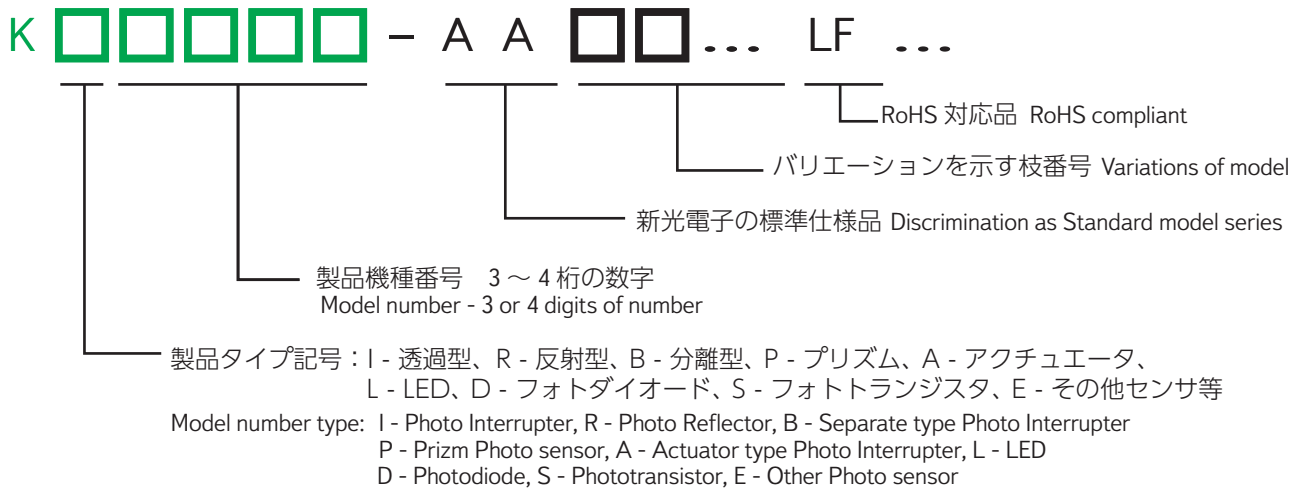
K □□□□□ – A A □□... LF ...

RoHS 対応品 RoHS compliant

バリエーションを示す枝番号 Variations of model

新光電子の標準仕様品 Discrimination as Standard model series

製品機種番号 3 〜 4 桁の数字
Model number - 3 or 4 digits of number

製品タイプ記号：I - 透過型、R - 反射型、B - 分離型、P - プリズム、A - アクチュエータ、
L - LED、D - フォトダイオード、S - フォトトランジスタ、E - その他センサ等

Model number type: I - Photo Interrupter, R - Photo Reflector, B - Separate type Photo Interrupter
P - Prizm Photo sensor, A - Actuator type Photo Interrupter, L - LED
D - Photodiode, S - Phototransistor, E - Other Photo sensor